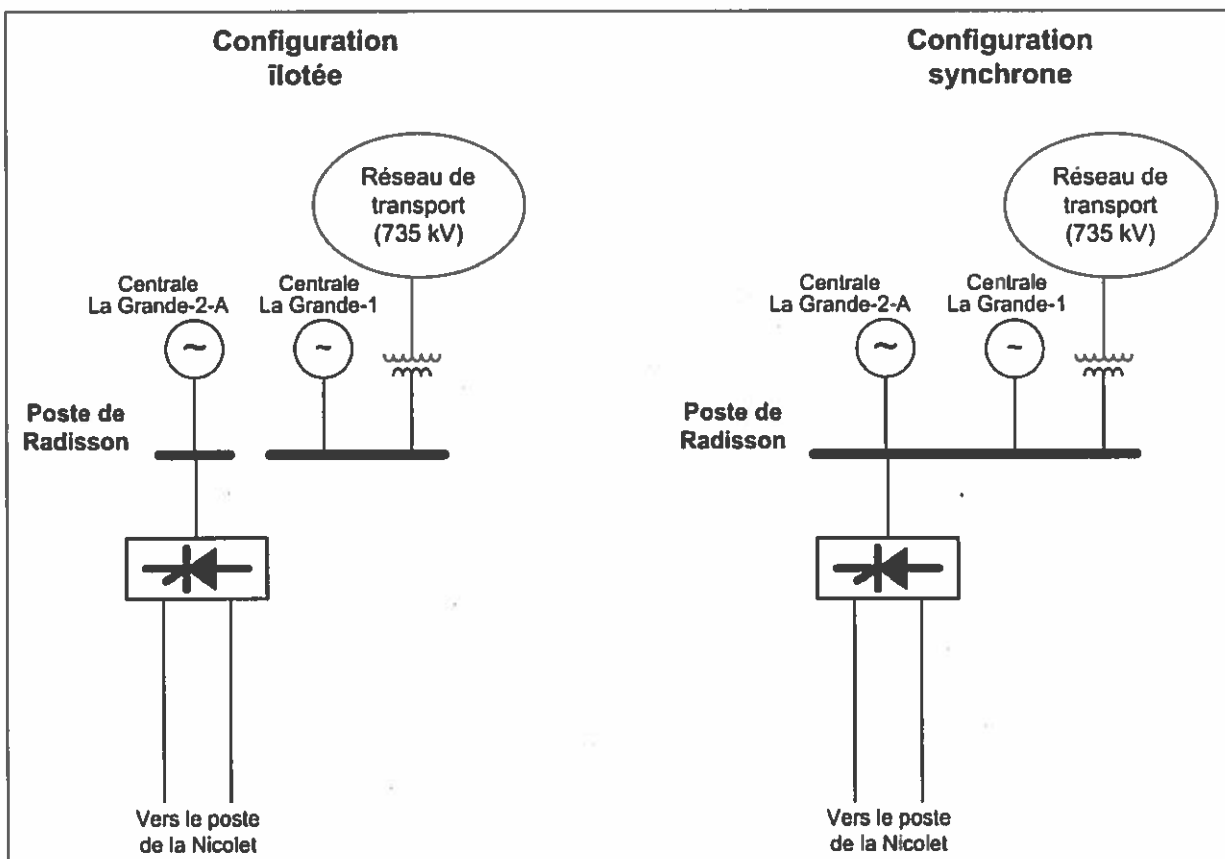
Configuration îlotée

Réseau de transport (735 kV)

Centrale La Grande-2-A

Centrale La Grande-1

~

~

Poste de Radisson

Vers le poste de la Nicolet

Configuration synchrone

Réseau de transport (735 kV)

Centrale La Grande-2-A

Centrale La Grande-1

~

~

Poste de Radisson

Vers le poste de la Nicolet